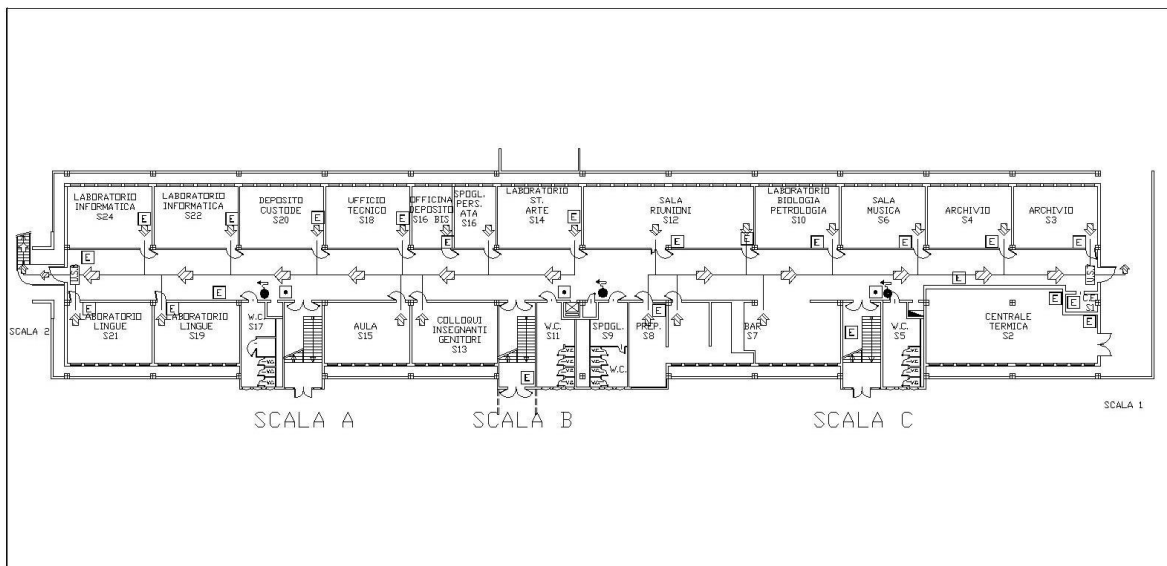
LABORATORIO INFORMATICA S24

LABORATORIO INFORMATICA S22

DEPOSITO CUSTODE S20

UFFICIO TECNICO S18

OFFICINA DEPOSITO S16 BIS

SPOGL. PERS. ATA S16

LABORATORIO ST. ARTE S14

SALA RIUNIONI S12

LABORATORIO BIOLOGIA PETROLOGIA S10

SALA MUSICA S6

ARCHIVIO S4

ARCHIVIO S3

E E E E E E E E E E E E E E E E E E E E E E E

LABORATORIO LINGUE S21

LABORATORIO LINGUE S19

W.C. S17

AULA S15

COLLOQUI INSEGNANTI GENITORI S13

W.C. S11

SPOGL. S9

W.C.

PREP. S8

BAR S7

W.C. S5

CENTRALE TERMICA S2

S1

SCALA 2

SCALA A

SCALA B

SCALA C

SCALA 1